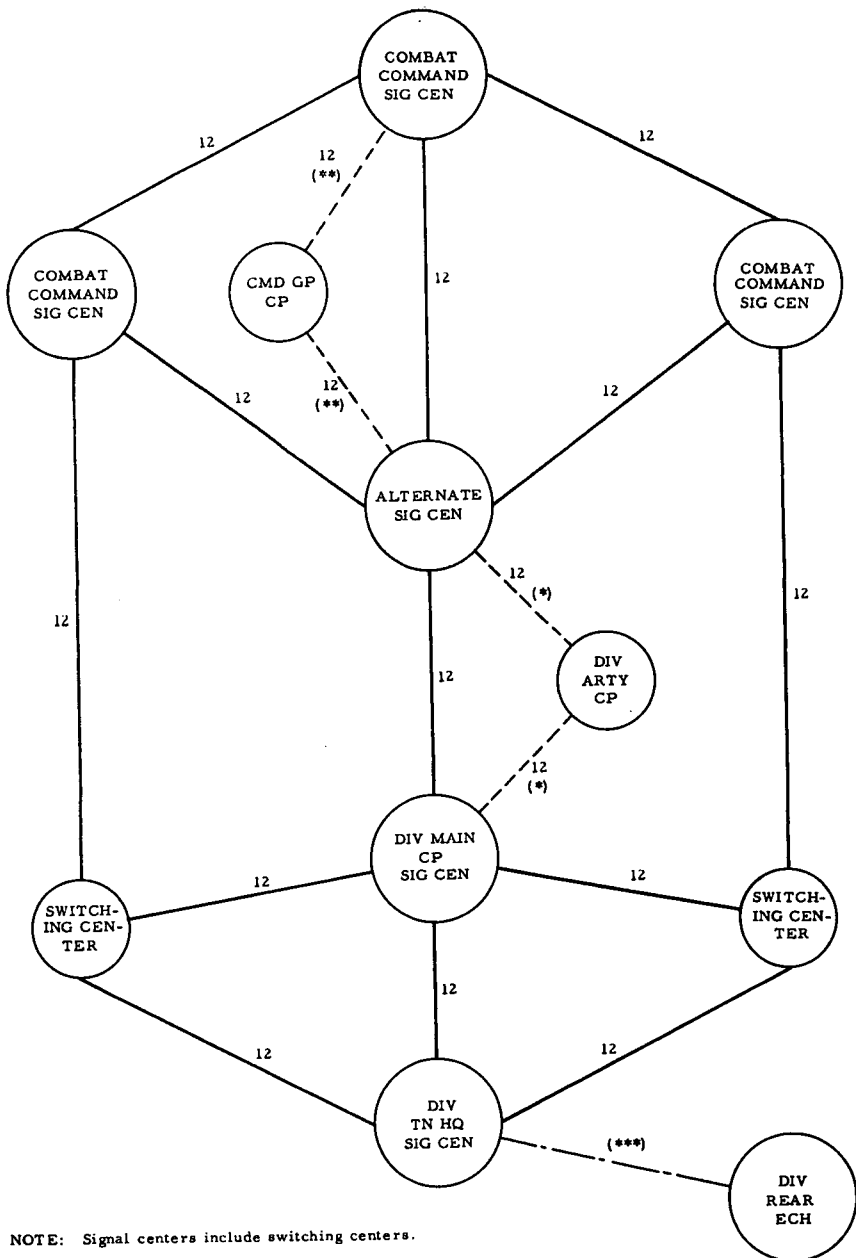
COMBAT COMMAND SIG CEN

12

12

12 (**)

COMBAT COMMAND SIG CEN

CMD GP CP

12

COMBAT COMMAND SIG CEN

12

12 (**)

12

ALTERNATE SIG CEN

12 (*)

12

12

12

DIV ARTY CP

12 (*)

DIV MAIN CP SIG CEN

12

12

SWITCHING CENTER

SWITCHING CENTER

12

12

12

DIV TN HQ SIG CEN

(***)

DIV REAR ECH

NOTE: Signal centers include switching centers.